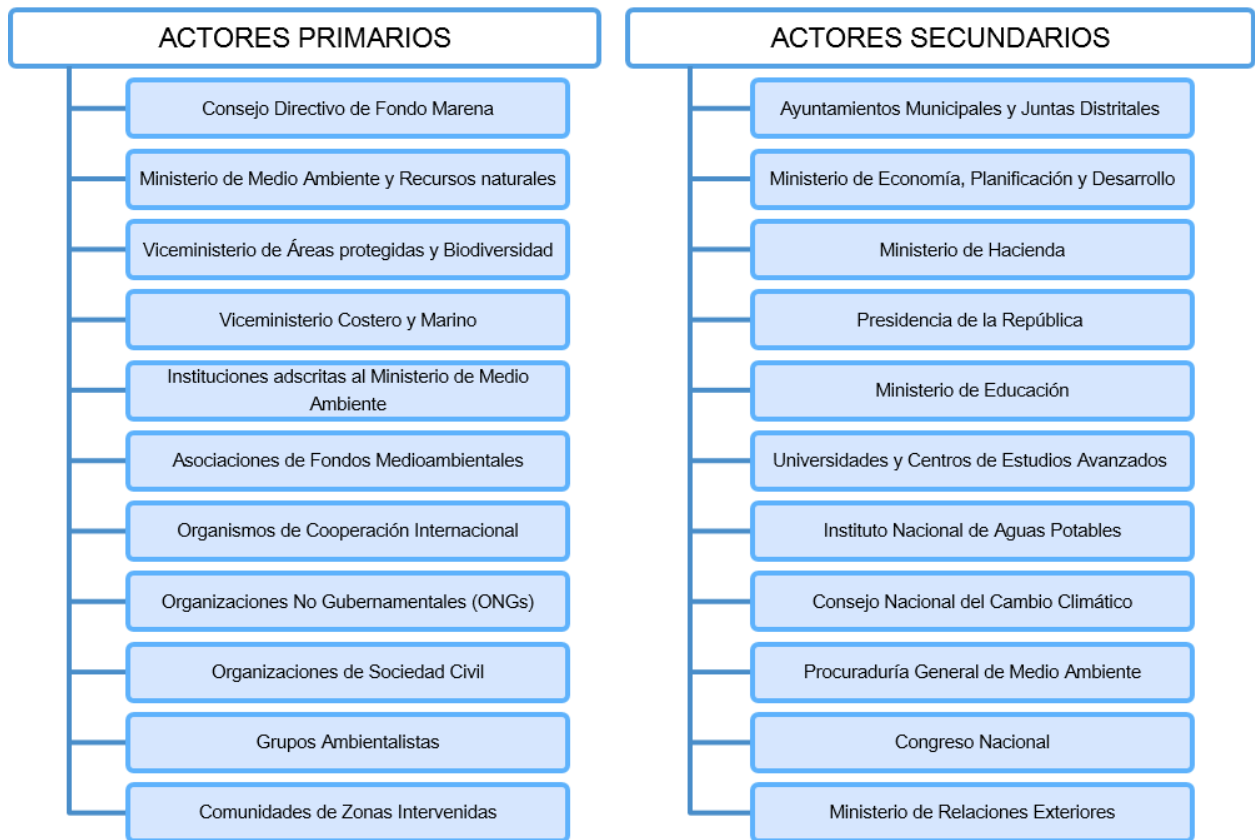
ACTORES PRIMARIOS

Consejo Directivo de Fondo Marena

Ministerio de Medio Ambiente y Recursos naturales

Viceministerio de Áreas protegidas y Biodiversidad

Viceministerio Costero y Marino

Instituciones adscritas al Ministerio de Medio Ambiente

Asociaciones de Fondos Medioambientales

Organismos de Cooperación Internacional

Organizaciones No Gubernamentales (ONGs)

Organizaciones de Sociedad Civil

Grupos Ambientalistas

Comunidades de Zonas Intervenidas

ACTORES SECUNDARIOS

Ayuntamientos Municipales y Juntas Distritales

Ministerio de Economía, Planificación y Desarrollo

Ministerio de Hacienda

Presidencia de la República

Ministerio de Educación

Universidades y Centros de Estudios Avanzados

Instituto Nacional de Aguas Potables

Consejo Nacional del Cambio Climático

Procuraduría General de Medio Ambiente

Congreso Nacional

Ministerio de Relaciones Exteriores